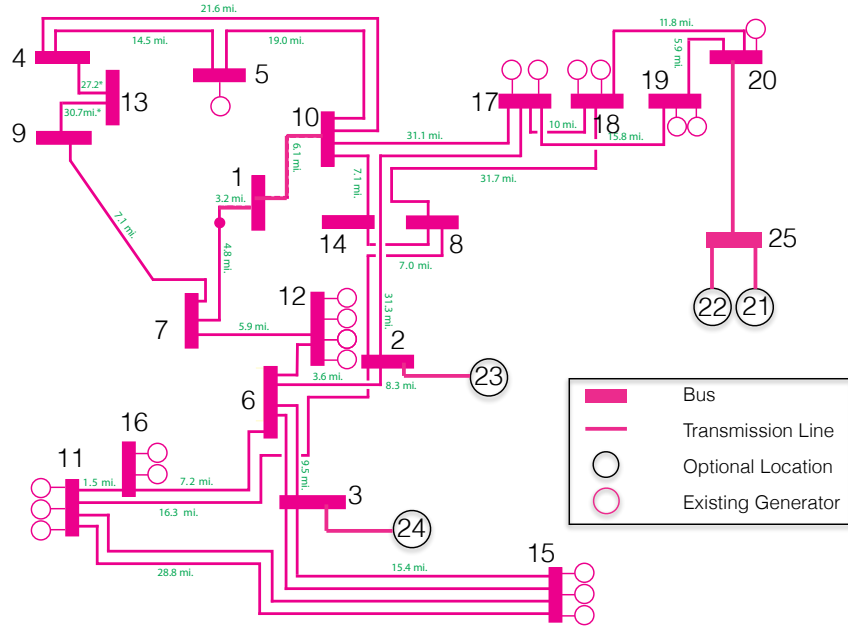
21.6 mi.
4
14.5 mi.
19.0 mi.
5
27.2*
13
9
30.7mi.*
10
17
18
19
20
11.8 mi.
5.9 mi.
10 mi.
15.8 mi.
31.1 mi.
6.1 mi.
1
3.2 mi.
7.1 mi.
31.7 mi.
7.1 mi.
14
8
25
4.8 mi.
7.0 mi.
22
21
7
5.9 mi.
12
31.3 mi.
2
3.6 mi.
8.3 mi.
23
6
16
11
1.5 mi.
7.2 mi.
9.5 mi.
3
16.3 mi.
24
15
28.8 mi.
15.4 mi.

Bus
Transmission Line
Optional Location
Existing Generator